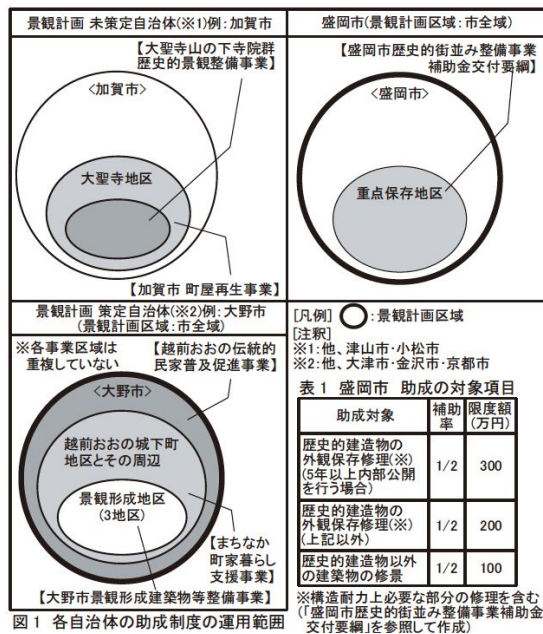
景観計画 未策定自治体(※1)例:加賀市

【大聖寺山の下寺院群歴史的景観整備事業】

〈加賀市〉

大聖寺地区

【加賀市 町屋再生事業】

盛岡市(景観計画区域:市全域)

【盛岡市歴史的街並み整備事業補助金交付要綱】

〈盛岡市〉

重点保存地区

景観計画 策定自治体(※2)例:大野市
(景観計画区域:市全域)

※各事業区域は重複していない

【越前おおの伝統的民家普及促進事業】

〈大野市〉

越前おおの城下町地区とその周辺

景観形成地区
(3地区)

【まちなか町家暮らし支援事業】

【大野市景観形成建築物等整備事業】

図1 各自治体の助成制度の運用範囲

[凡例] ◯:景観計画区域
[注釈]
※1:他、津山市・小松市
※2:他、大津市・金沢市・京都市

表1 盛岡市 助成の対象項目

| 助成対象 | 補助率 | 限度額(万円) |
|---|---|---|
| 歴史的建造物の外観保存修理(※)(5年以上内部公開を行う場合) | 1/2 | 300 |
| 歴史的建造物の外観保存修理(※)(上記以外) | 1/2 | 200 |
| 歴史的建造物以外の建築物の修景 | 1/2 | 100 |

※構造耐力上必要な部分の修理を含む
(「盛岡市歴史的街並み整備事業補助金交付要綱」を参照して作成)